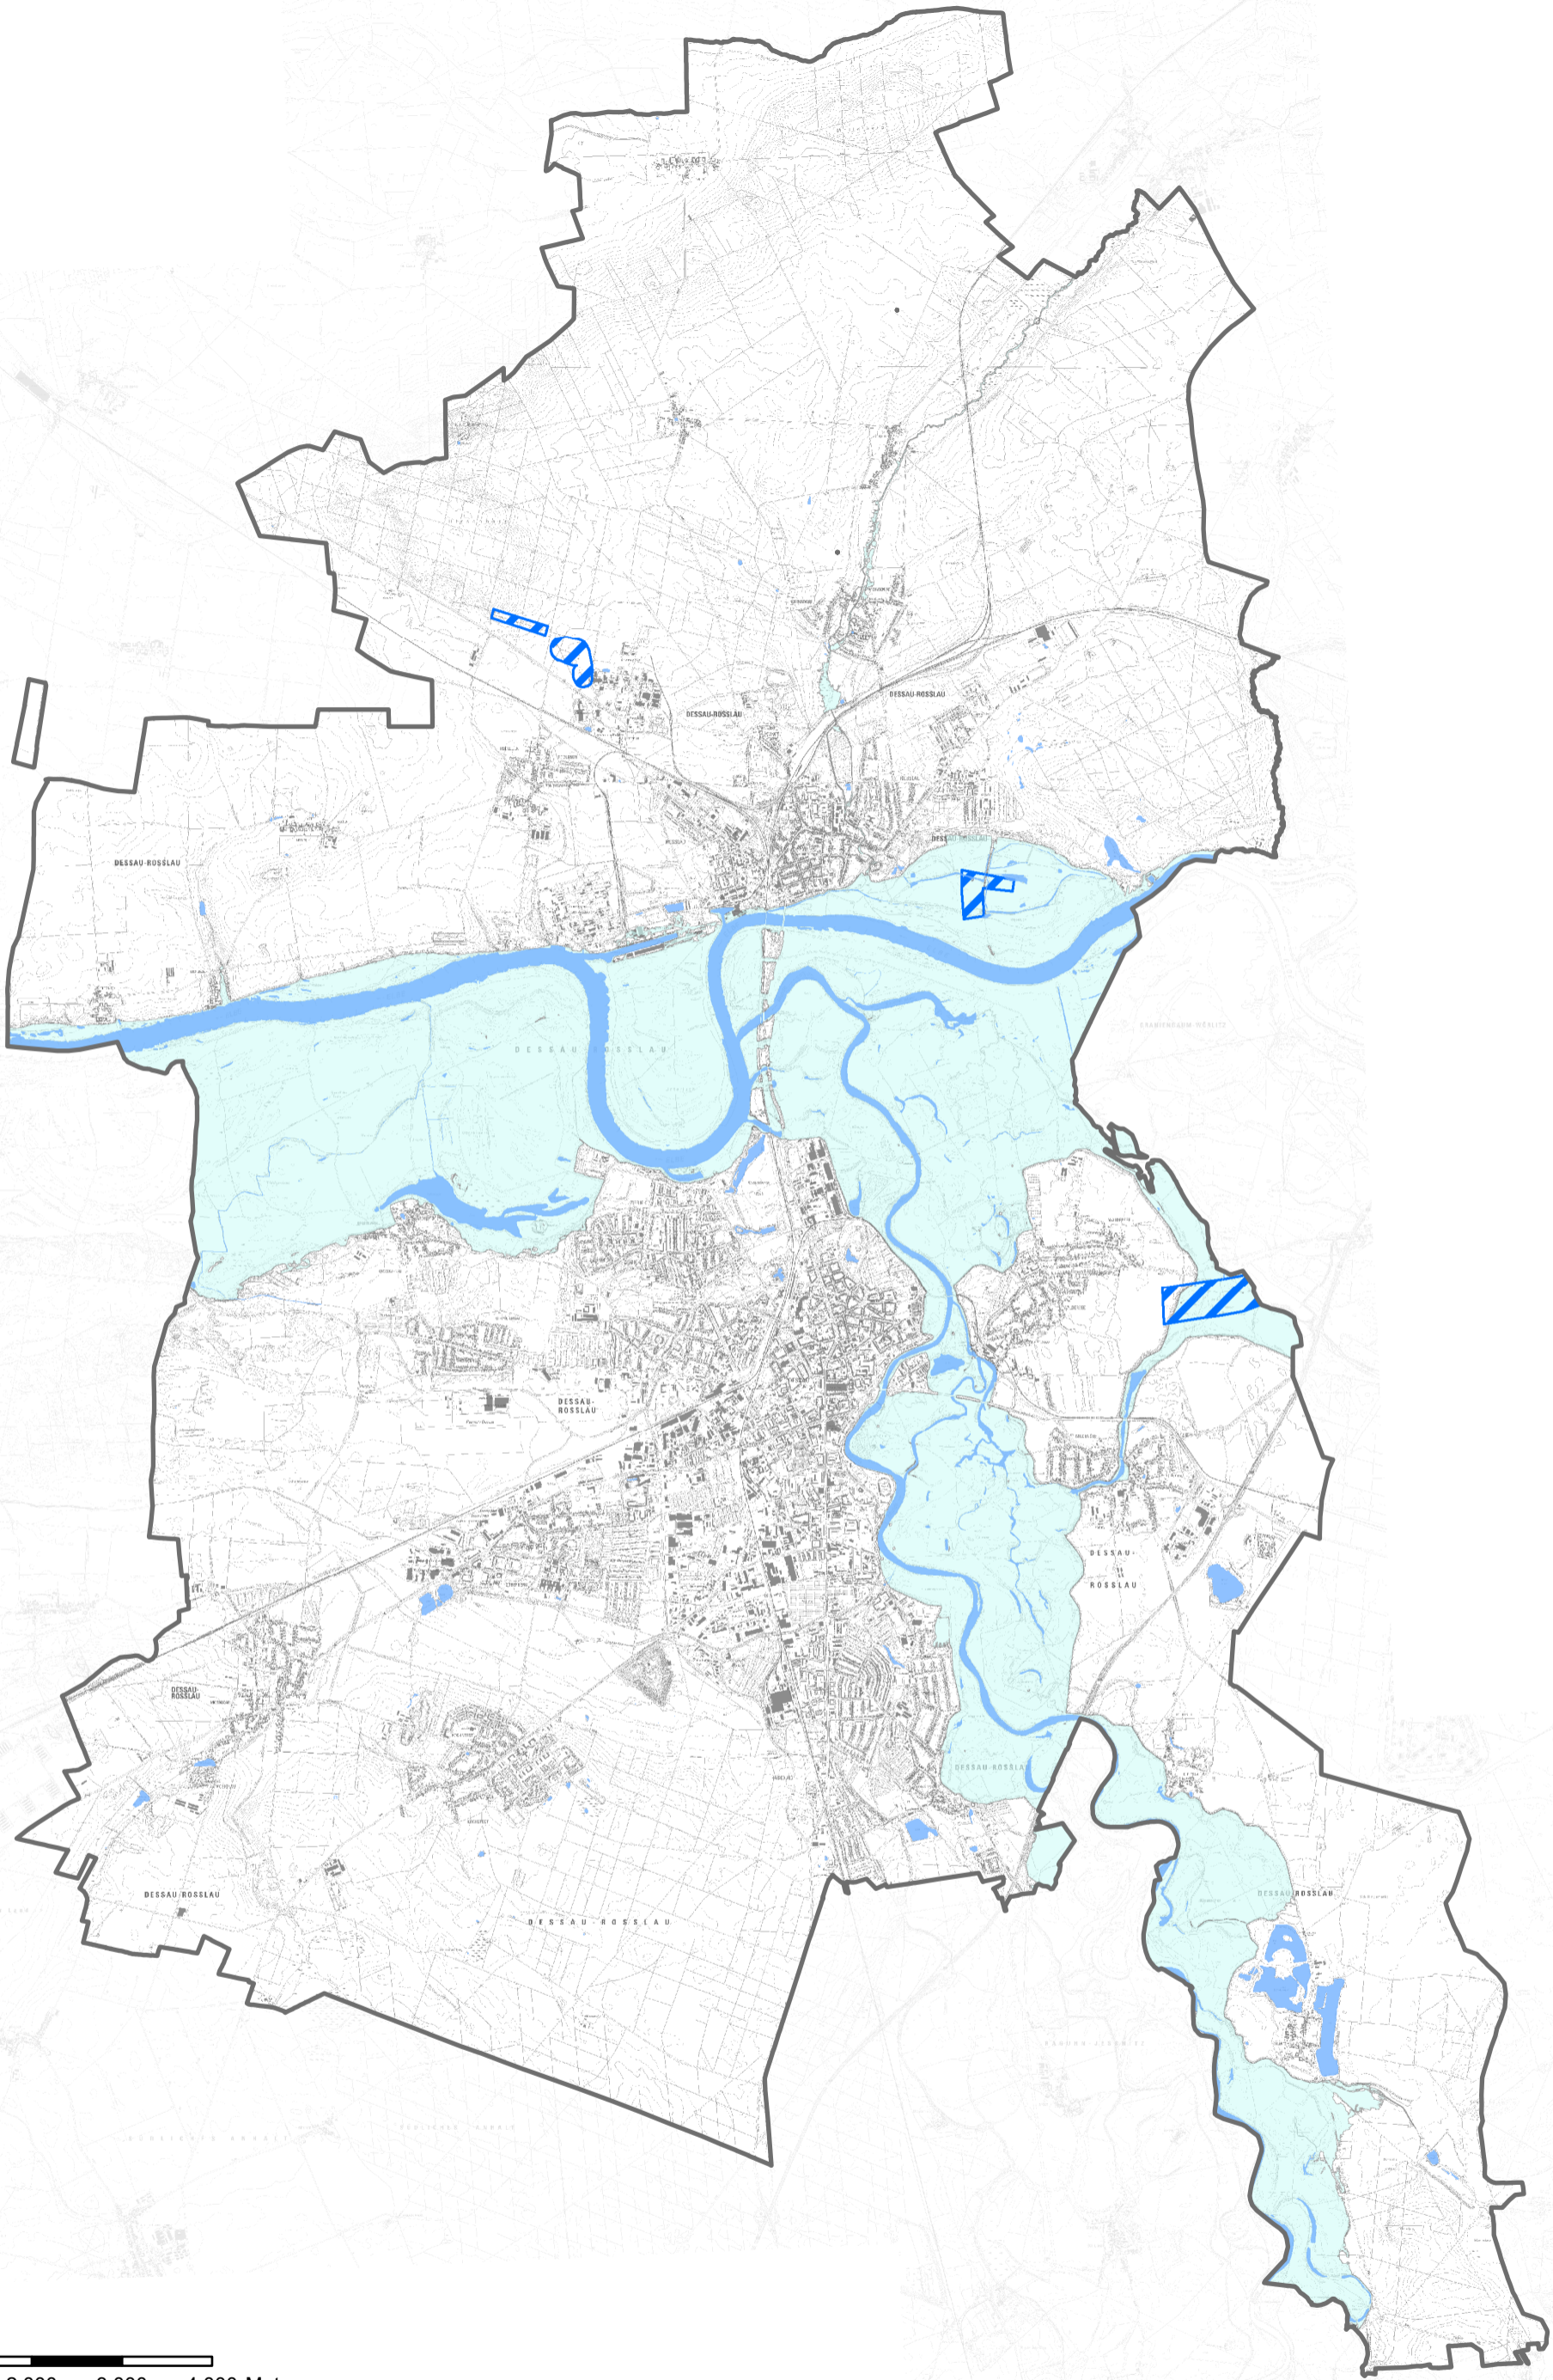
DESSAU-ROSSLAU
DESSAU-ROSSLAU
DESSAU-ROSSLAU
DESSAU-ROSSLAU
DESSAU-ROSSLAU
DESSAU-ROSSLAU
DESSAU-ROSSLAU
DESSAU-ROSSLAU
DESSAU-ROSSLAU
DESSAU-ROSSLAU
DESSAU-ROSSLAU
DESSAU-ROSSLAU
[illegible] 000 2 000 4 000 Meter